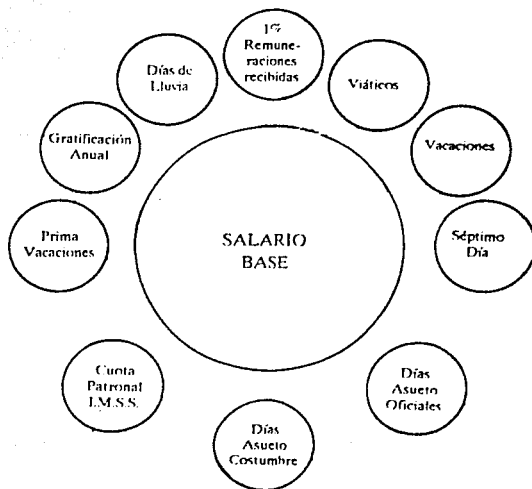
1% Remuneraciones recibidas

Días de Lluvia

Viáticos

Gratificación Anual

Vacaciones

SALARIO BASE

Prima Vacaciones

Séptimo Día

Cuota Patronal I.M.S.S.

Días Asueto Oficiales

Días Asueto Costumbre